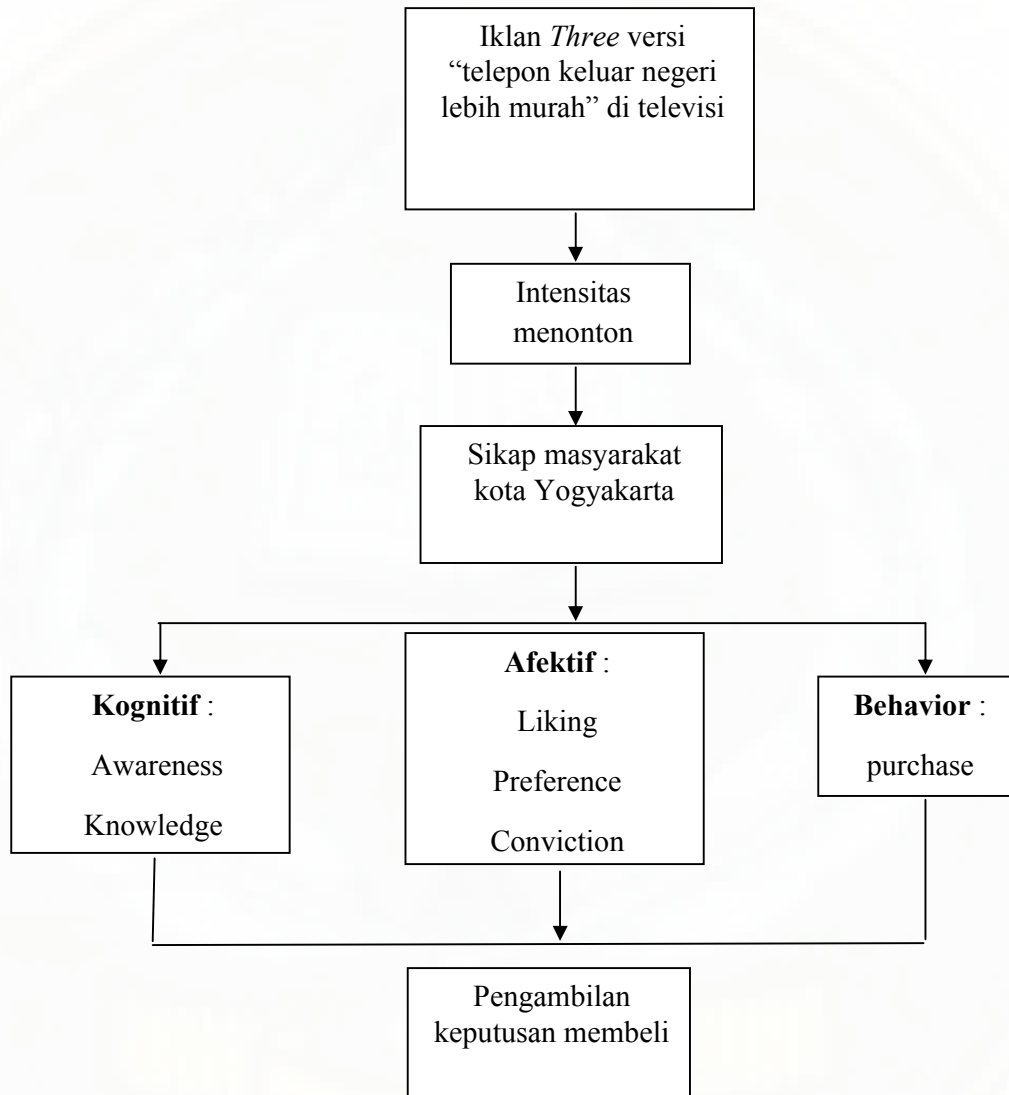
Iklan *Three* versi "telepon keluar negeri lebih murah" di televisi

Intensitas menonton

Sikap masyarakat kota Yogyakarta

**Kognitif** :

Awareness

Knowledge

**Afektif** :

Liking

Preference

Conviction

**Behavior** :

purchase

Pengambilan keputusan membeli